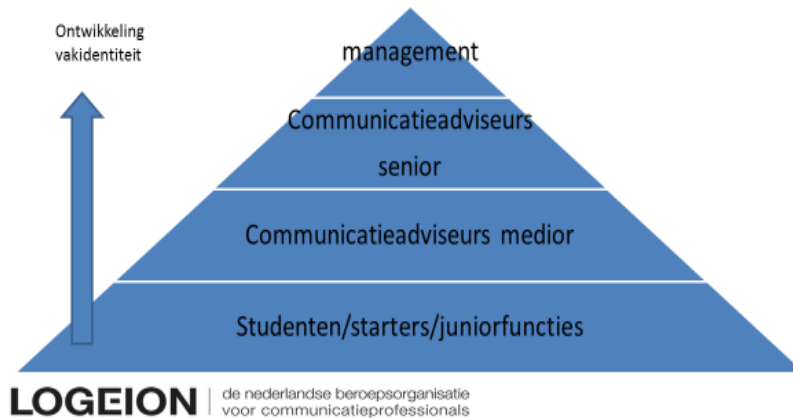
Ontwikkeling vakidentiteit

management

Communicatieadviseurs senior

Communicatieadviseurs medior

Studenten/starters/juniorfuncties

LOGEION | de nederlandse beroepsorganisatie voor communicatieprofessionals